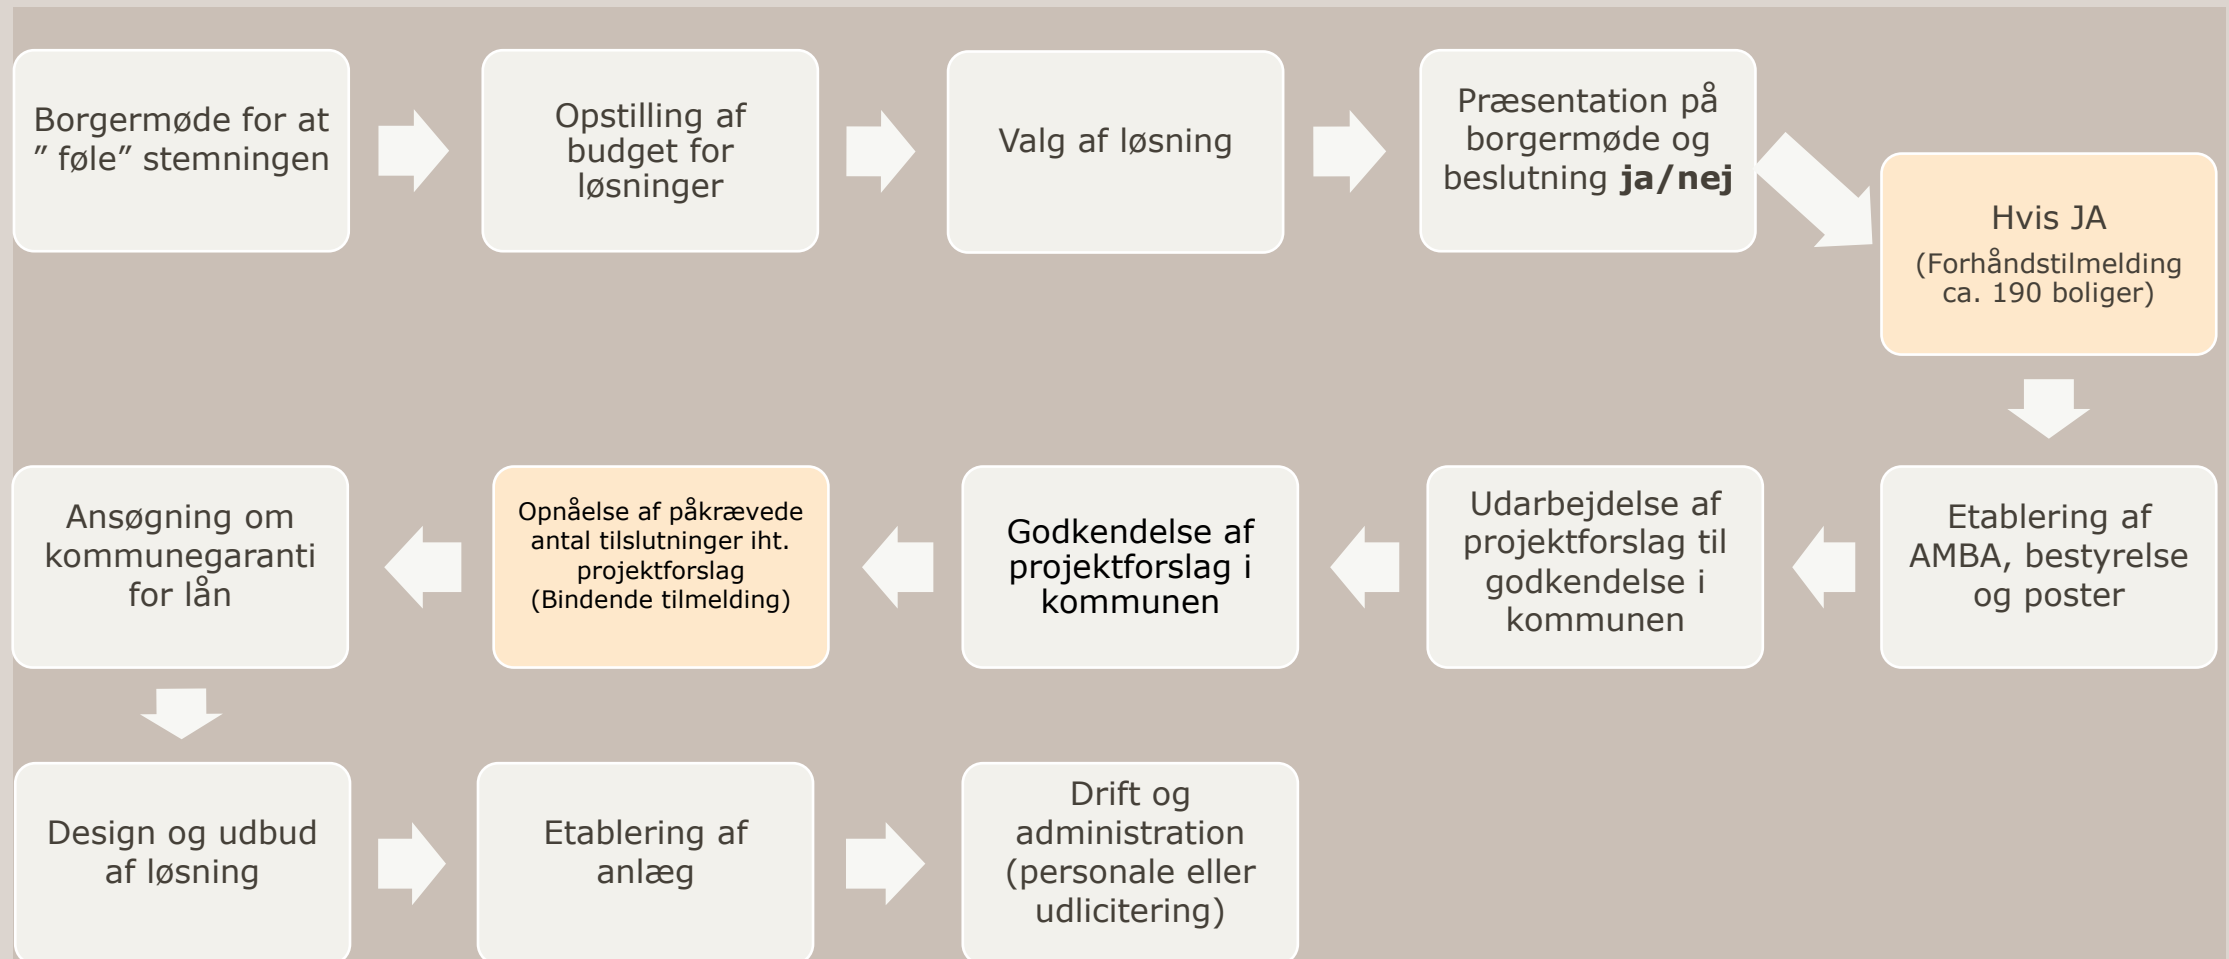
Borgermøde for at ” føle” stemningen

Opstilling af budget for løsninger

Valg af løsning

Præsentation på borgermøde og beslutning **ja/nej**

Hvis JA
(Forhåndstilmelding ca. 190 boliger)

Etablering af AMBA, bestyrelse og poster

Udarbejdelse af projektforslag til godkendelse i kommunen

Godkendelse af projektforslag i kommunen

Opnåelse af påkrævede antal tilslutninger iht. projektforslag (Bindende tilmelding)

Ansøgning om kommunegaranti for lån

Design og udbud af løsning

Etablering af anlæg

Drift og administration (personale eller udlicitering)